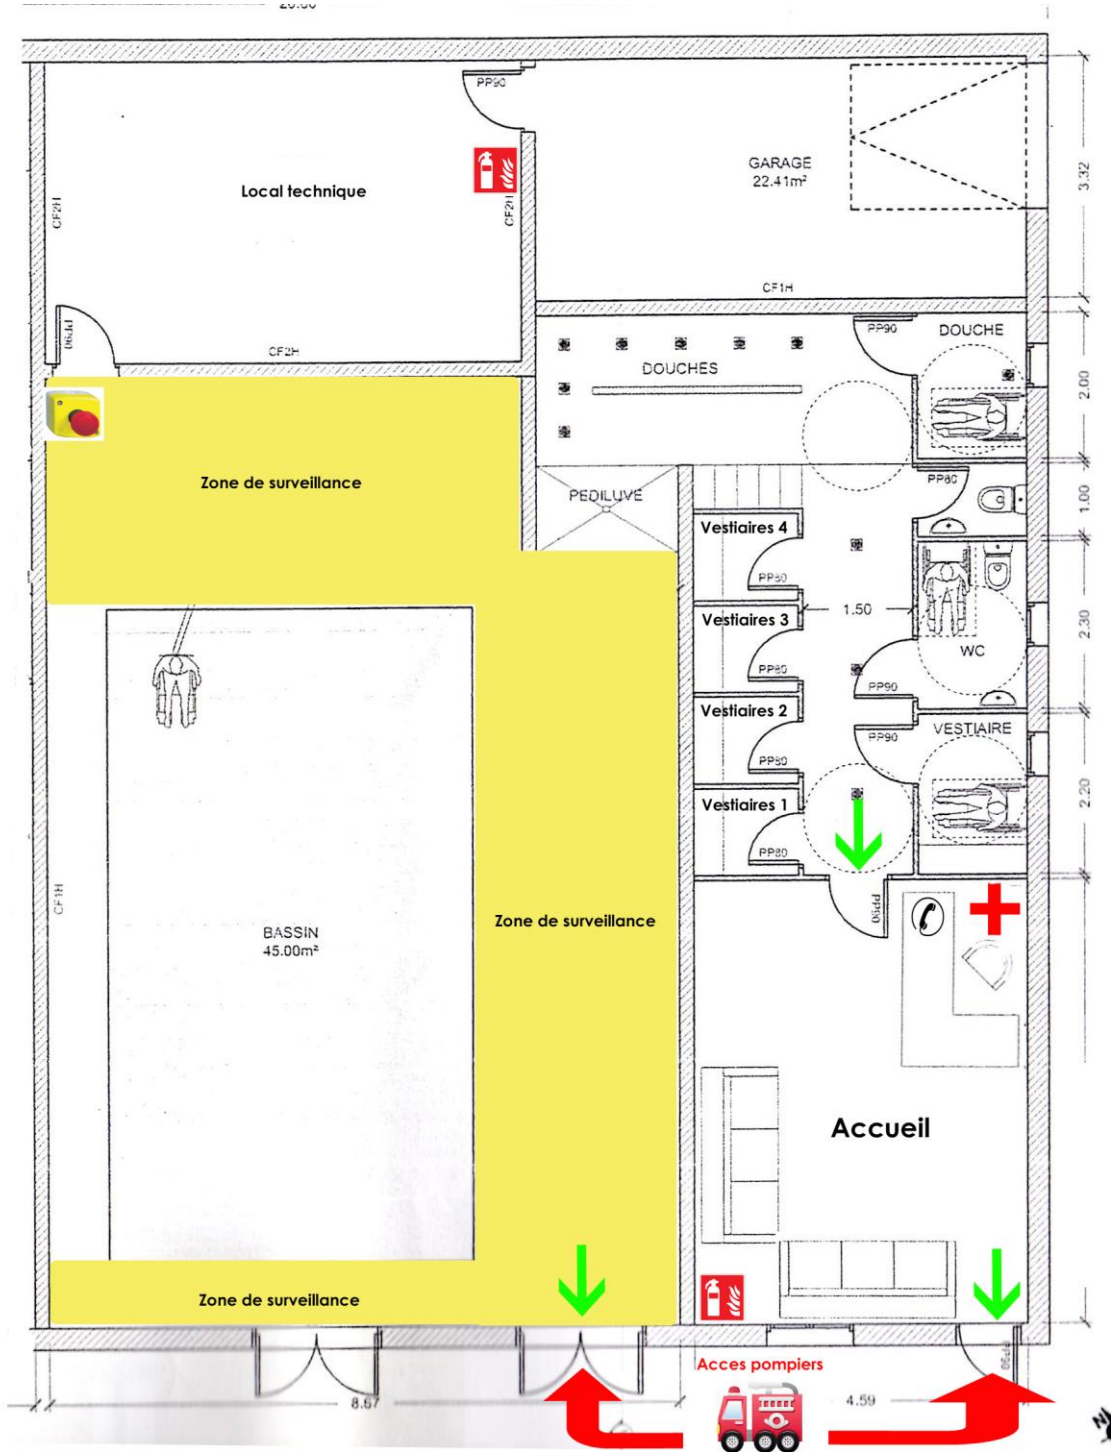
20.50

PP90

Local technique

CF2H

CF2H

GARAGE
22.41m²

3.32

CF1H

PP90

CF2H

PP90

DOUCHE

DOUCHES

2.00

Zone de surveillance

PEDILUVE

PP80

1.00

Vestiaires 4

PP80

Vestiaires 3

1.50

2.30

PP80

WC

PP90

Vestiaires 2

PP90

VESTIAIRE

PP80

2.20

Vestiaires 1

PP80

PP90

CF1H

BASSIN
45.00m²

Zone de surveillance

Accueil

Zone de surveillance

PP90

Acces pompiers

8.67

4.59